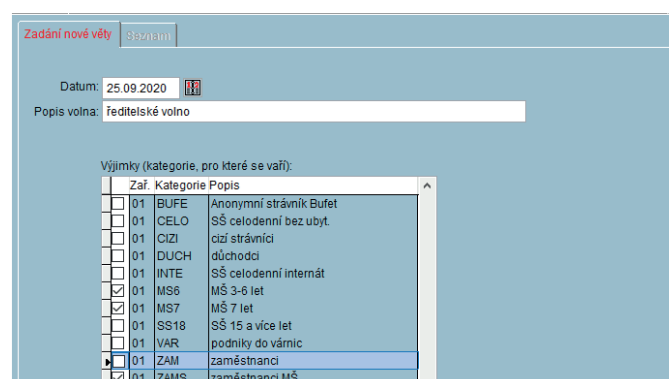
Zadání nové věty | Seznam

Datum: 25.09.2020
Popis volna: ředitelské volno

Výjimky (kategorie, pro které se vaří):

| | Zař. | Kategorie | Popis |
|---|---|---|---|
| ☐ | 01 | BUFE | Anonymní strávník Bufet |
| ☐ | 01 | CELO | SŠ celodenní bez ubyt. |
| ☐ | 01 | CIZI | cizí strávníci |
| ☐ | 01 | DUCH | důchodci |
| ☐ | 01 | INTE | SŠ celodenní internát |
| ☑ | 01 | MS6 | MŠ 3-6 let |
| ☑ | 01 | MS7 | MŠ 7 let |
| ☐ | 01 | SS18 | SŠ 15 a více let |
| ☐ | 01 | VAR | podniky do várnic |
| ☐ | 01 | ZAM | zaměstnanci |
| ☑ | 01 | ZAMS | zaměstnanci MŠ |